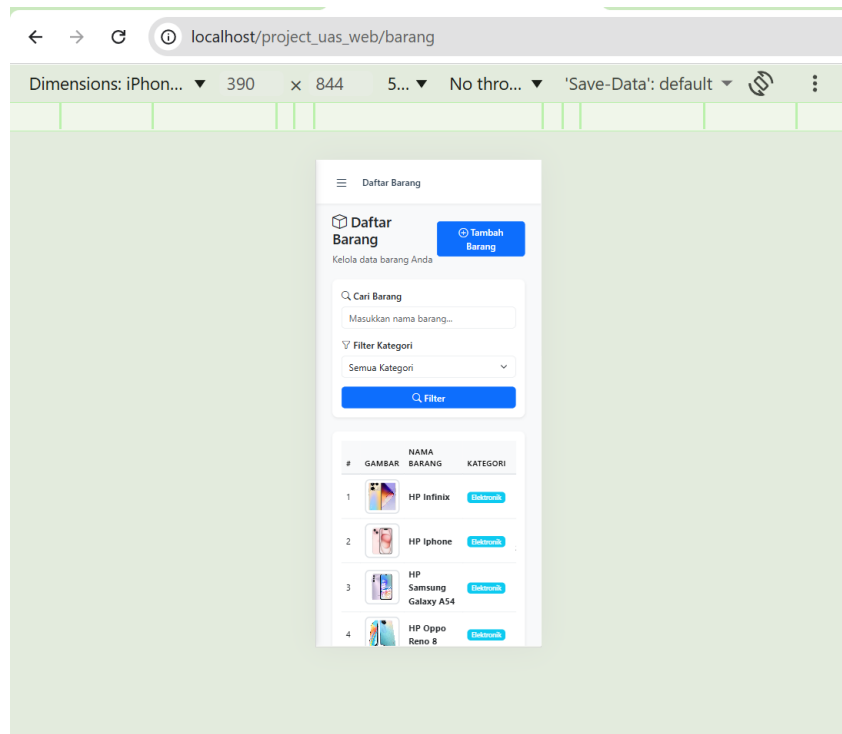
localhost/project_uas_web/barang

Dimensions: iPhon... ▼ 390 × 844 5... ▼ No thro... ▼ 'Save-Data': default ▼

Daftar Barang

Daftar Barang

Tambah Barang

Kelola data barang Anda

Cari Barang

Masukkan nama barang...

Filter Kategori

Semua Kategori

Filter

| # | GAMBAR | NAMA BARANG | KATEGORI |
|---|---|---|---|
| 1 | | HP Infinix | Elektronik |
| 2 | | HP Iphone | Elektronik |
| 3 | | HP Samsung Galaxy A54 | Elektronik |
| 4 | | HP Oppo Reno 8 | Elektronik |